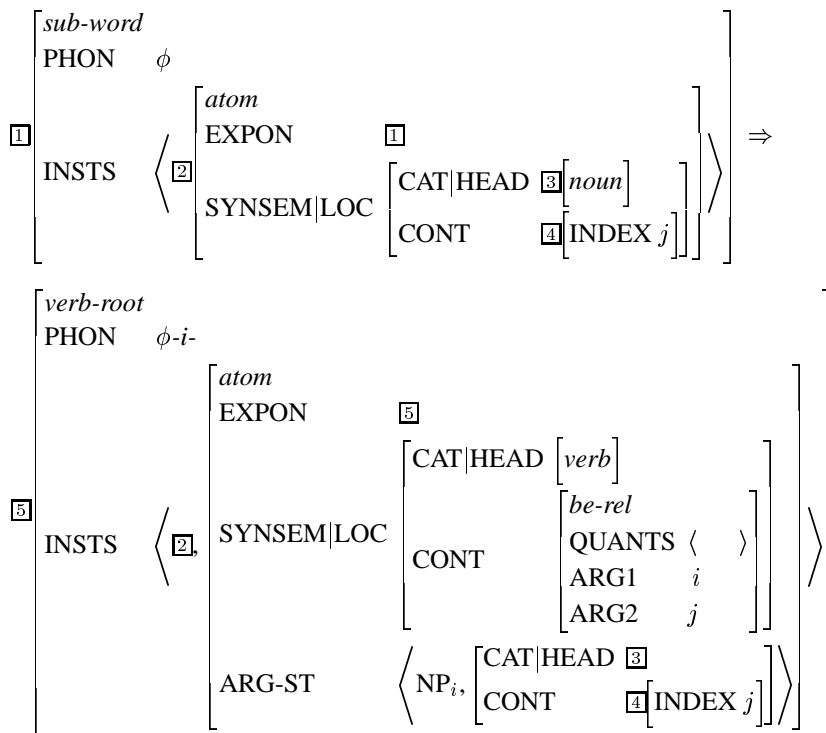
$\boxed{1}\left[\begin{array}{ll} \textit{sub-word} & \\ \text{PHON} & \phi \\ \text{INSTS} & \left\langle \boxed{2}\left[\begin{array}{ll} \textit{atom} & \\ \text{EXPON} & \boxed{1} \\ \text{SYNSEM}|\text{LOC} & \left[\begin{array}{ll} \text{CAT}|\text{HEAD} & \boxed{3}\left[\textit{noun}\right] \\ \text{CONT} & \boxed{4}\left[\text{INDEX } j\right] \end{array}\right] \end{array}\right] \right\rangle \end{array}\right] \Rightarrow$

$\boxed{5}\left[\begin{array}{ll} \textit{verb-root} & \\ \text{PHON} & \phi\textit{-i-} \\ \text{INSTS} & \left\langle \boxed{2}, \left[\begin{array}{ll} \textit{atom} & \\ \text{EXPON} & \boxed{5} \\ \text{SYNSEM}|\text{LOC} & \left[\begin{array}{ll} \text{CAT}|\text{HEAD} & \left[\textit{verb}\right] \\ \text{CONT} & \left[\begin{array}{ll} \textit{be-rel} & \\ \text{QUANTS} & \langle \quad \rangle \\ \text{ARG1} & i \\ \text{ARG2} & j \end{array}\right] \end{array}\right] \\ \text{ARG-ST} & \left\langle \text{NP}_i, \left[\begin{array}{ll} \text{CAT}|\text{HEAD} & \boxed{3} \\ \text{CONT} & \boxed{4}\left[\text{INDEX } j\right] \end{array}\right] \right\rangle \end{array}\right] \right\rangle \end{array}\right]$